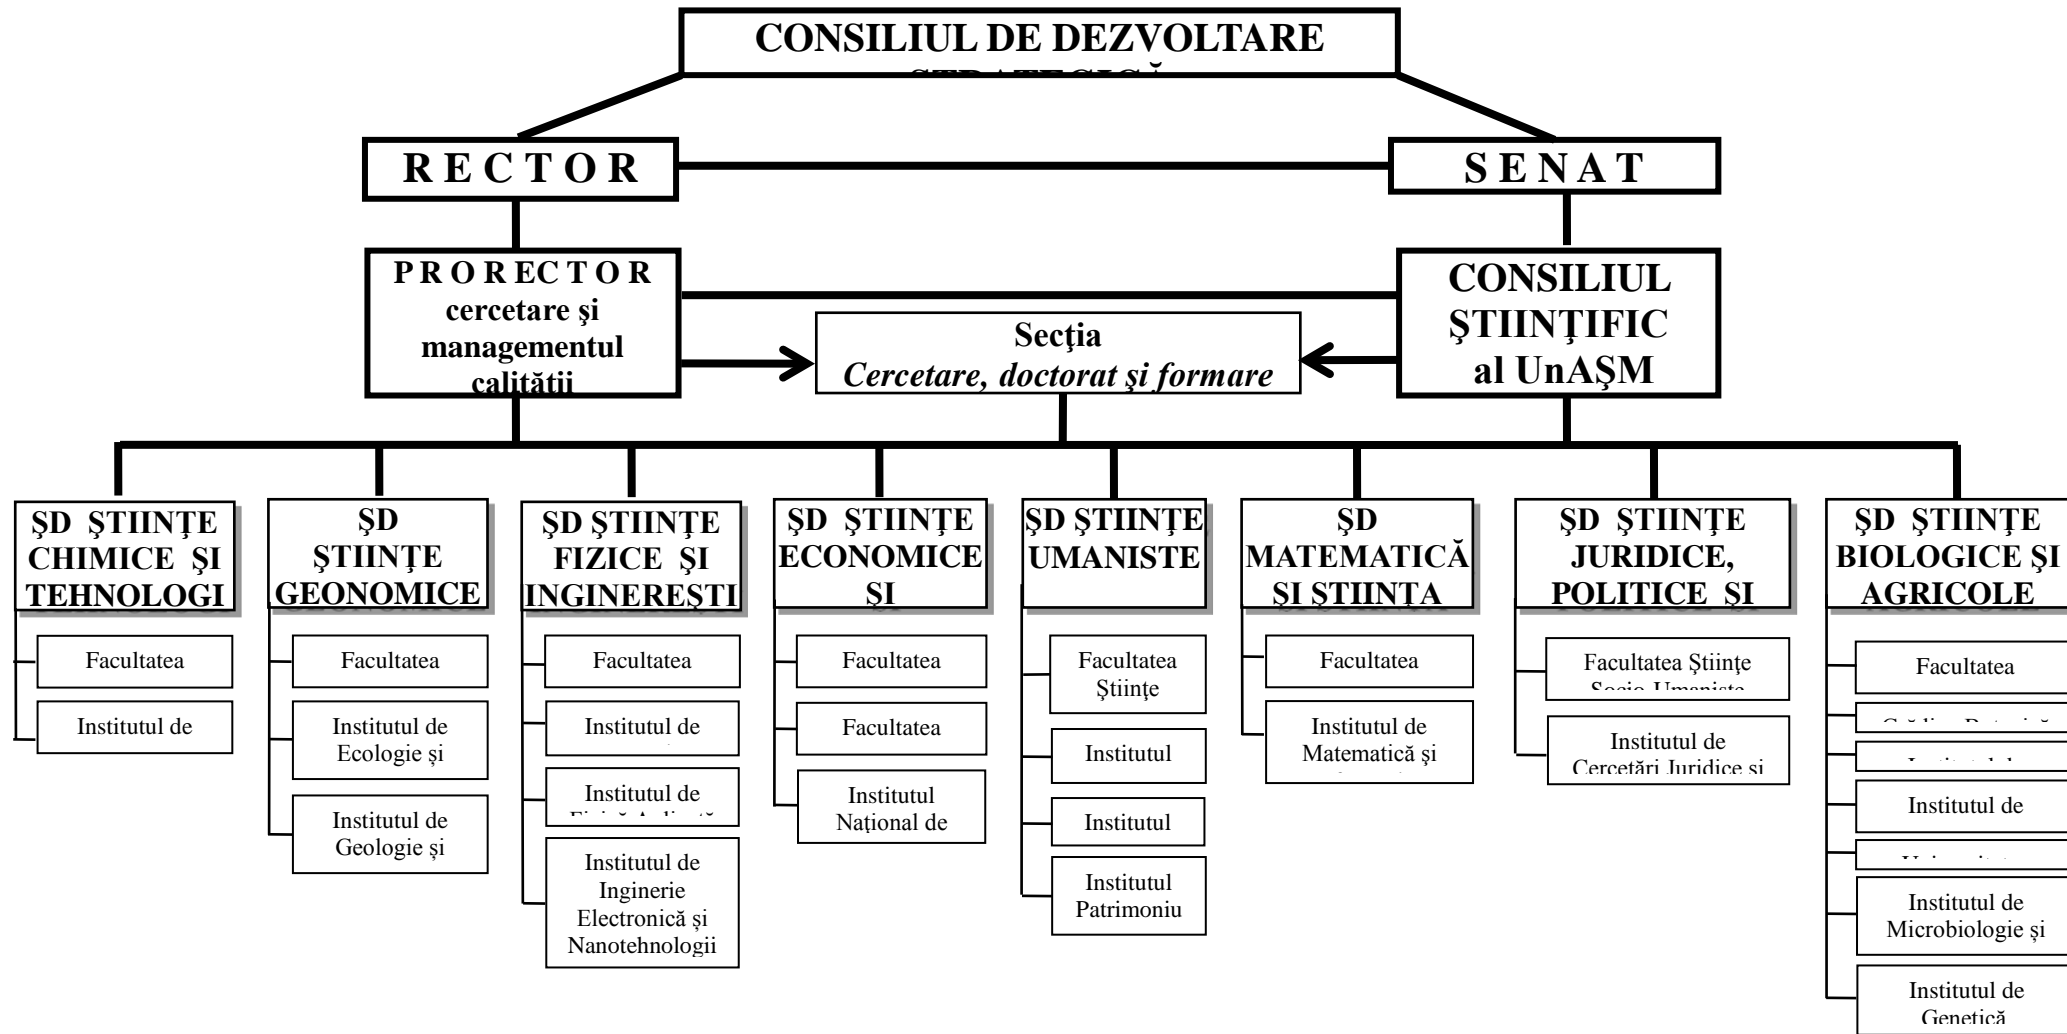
CONSILIUL DE DEZVOLTARE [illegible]

R E C T O R

S E N A T

P R O R E C T O R
cercetare şi managementul calităţii

Secţia
*Cercetare, doctorat şi formare*

CONSILIUL ŞTIINŢIFIC al UnAŞM

ŞD ŞTIINŢE CHIMICE ŞI TEHNOLOGI

Facultatea

Institutul de

ŞD ŞTIINŢE GEONOMICE

Facultatea

Institutul de Ecologie şi

Institutul de Geologie şi

ŞD ŞTIINŢE FIZICE ŞI INGINEREŞTI

Facultatea

Institutul de

Institutul de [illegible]

Institutul de Inginerie Electronică şi Nanotehnologii

ŞD ŞTIINŢE ECONOMICE ŞI

Facultatea

Facultatea

Institutul Naţional de

ŞD ŞTIINŢE UMANISTE

Facultatea Ştiinţe

Institutul

Institutul

Institutul Patrimoniu

ŞD MATEMATICĂ ŞI ŞTIINŢA

Facultatea

Institutul de Matematică şi

ŞD ŞTIINŢE JURIDICE, POLITICE ŞI

Facultatea Ştiinţe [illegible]

Institutul de Cercetări Juridice şi

ŞD ŞTIINŢE BIOLOGICE ŞI AGRICOLE

Facultatea

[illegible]

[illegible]

Institutul de

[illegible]

Institutul de Microbiologie şi

Institutul de Genetică